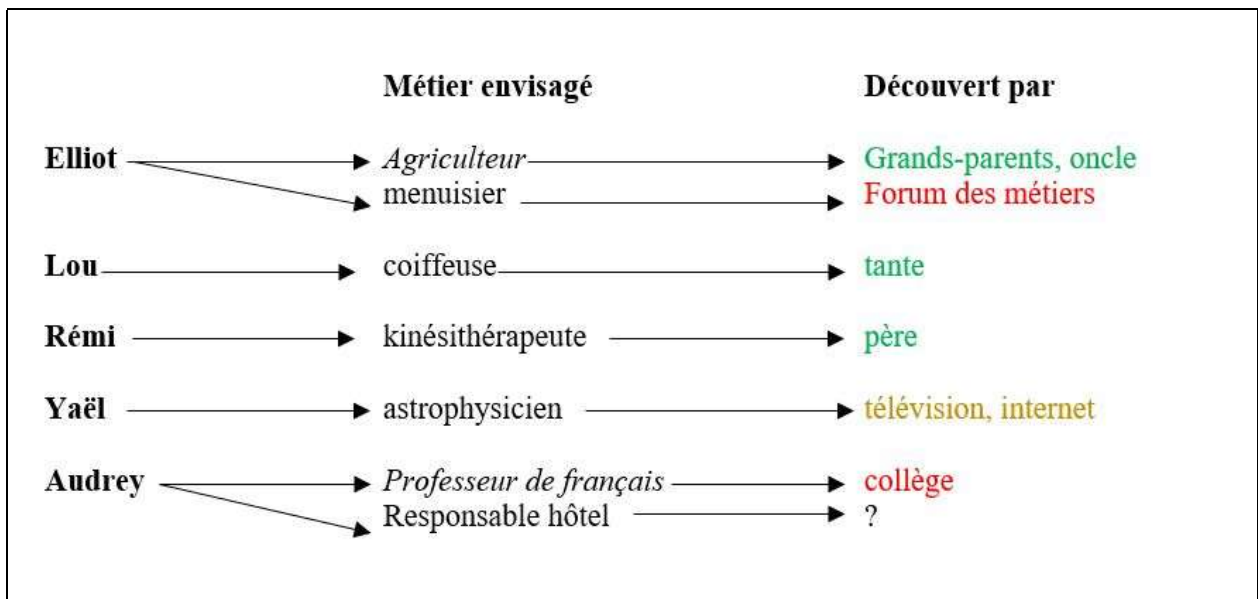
| | Métier envisagé | Découvert par |
|---|---|---|
| Elliot | Agriculteur | Grands-parents, oncle |
| | menuisier | Forum des métiers |
| Lou | coiffeuse | tante |
| Rémi | kinésithérapeute | père |
| Yaël | astrophysicien | télévision, internet |
| Audrey | Professeur de français | collège |
| | Responsable hôtel | ? |